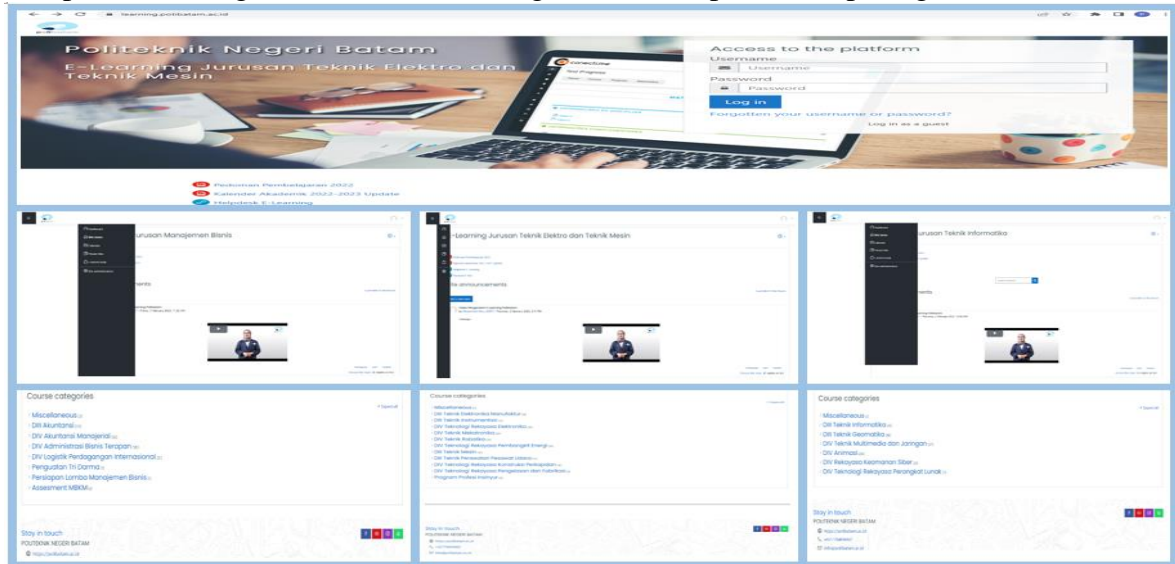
learning.polibatam.ac.id

Politeknik Negeri Batam

E-Learning Jurusan Teknik Elektro dan Teknik Mesin

Access to the platform

Username

Username

Password

Password

Log in

Forgotten your username or password?

Log in as a guest

Pedoman Pembelajaran 2022

Kalender Akademik 2022-2023 Update

Helpdesk E-Learning

Jurusan Manajemen Bisnis

ents

E-Learning Jurusan Teknik Elektro dan Teknik Mesin

te announcements

Jurusan Teknik Informatika

ents

Course categories

Miscellaneous

DIII Akuntansi

DIV Akuntansi Manajerial

DIV Administrasi Bisnis Terapan

DIV Logistik Perdagangan Internasional

Penguatan Tri Darma

Persiapan Lomba Manajemen Bisnis

Assesment MBKM

Stay in touch

POLITEKNIK NEGERI BATAM

Course categories

Miscellaneous

DIV Teknik Elektronika Manufaktur

DIII Teknik Instrumentasi

DIV Teknologi Rekayasa Elektronika

DIV Teknik Mekatronika

DIV Teknik Robotika

DIV Teknologi Rekayasa Pembangkit Energi

DIII Teknik Mesin

DIV Teknik Perawatan Pesawat Udara

DIV Teknologi Rekayasa Konstruksi Perkapalan

DIV Teknologi Rekayasa Pengelasan dan Fabrikasi

Program Profesi Insinyur

Stay in touch

POLITEKNIK NEGERI BATAM

Course categories

Miscellaneous

DIII Teknik Informatika

DIII Teknik Geomatika

DIV Teknik Multimedia dan Jaringan

DIV Animasi

DIV Rekayasa Keamanan Siber

DIV Teknologi Rekayasa Perangkat Lunak

Stay in touch

POLITEKNIK NEGERI BATAM